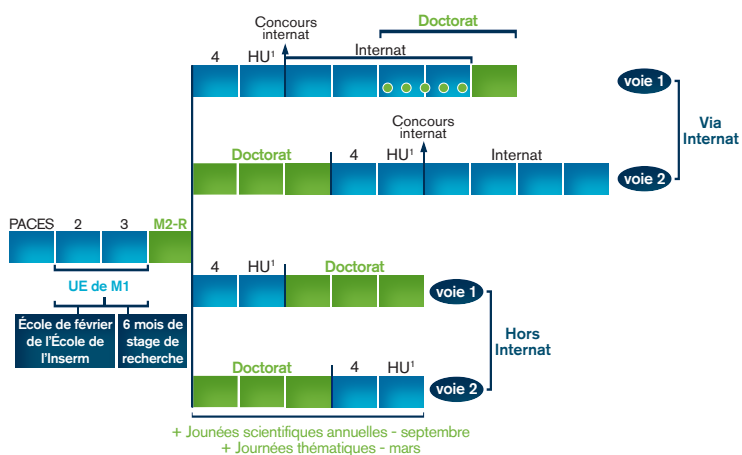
Concours internat

Doctorat

4 HU¹

Internat

voie 1

Via Internat

Concours internat

Doctorat 4 HU¹ Internat

voie 2

PACES 2 3 M2-R

UE de M1

École de février de l'École de l'Inserm

6 mois de stage de recherche

4 HU¹ Doctorat

voie 1

Hors Internat

Doctorat 4 HU¹

voie 2

+ Journées scientifiques annuelles - septembre
+ Journées thématiques - mars